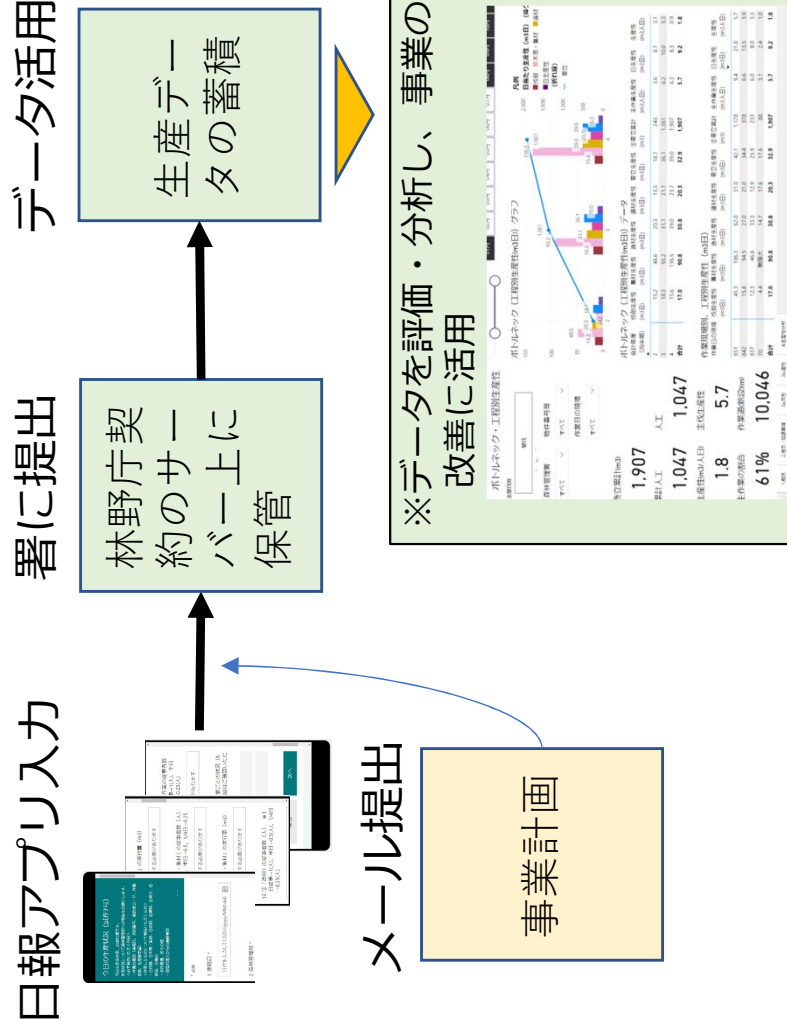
日報アプリ入力

メール提出

事業計画

署に提出

林野庁契約のサーバー上に保管

生産データの蓄積

データ活用

※データを評価・分析し、事業の改善に活用

ボトルネック・工程別生産性

1,907

1,047

1,047

1.8

5.7

61%

10,046

ボトルネック（工程別生産性(m3/日)）グラフ

ボトルネック（工程別生産性(m3/日)）データ

作業現場別、工程別生産性（m3/日）

凡例